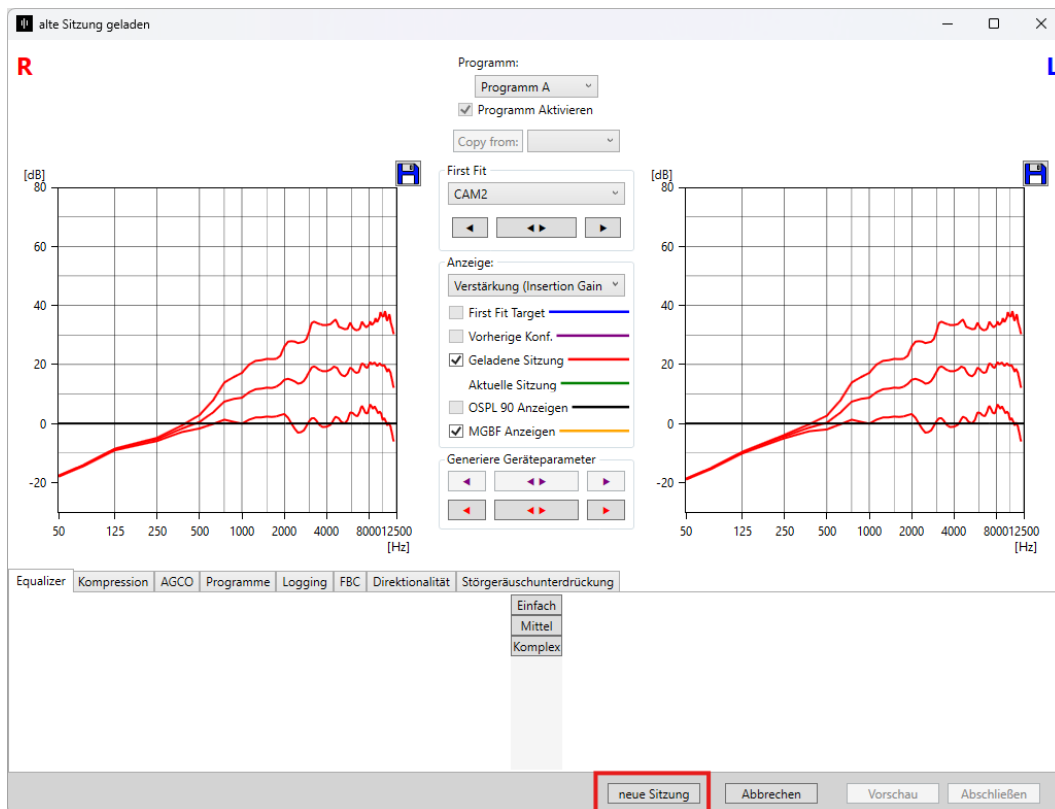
alte Sitzung geladen

R

L

Programm:
Programm A
Programm Aktivieren
Copy from:

[dB]
80
60
40
20
0
-20
50 125 250 500 1000 2000 4000 8000 12500
[Hz]

First Fit
CAM2

Anzeige:
Verstärkung (Insertion Gain
First Fit Target
Vorherige Konf.
Geladene Sitzung
Aktuelle Sitzung
OSPL 90 Anzeigen
MGBF Anzeigen

Generiere Geräteparameter

[dB]
80
60
40
20
0
-20
50 125 250 500 1000 2000 4000 8000 12500
[Hz]

Equalizer | Kompression | AGCO | Programme | Logging | FBC | Direktionalität | Störgeräuschunterdrückung

Einfach
Mittel
Komplex

neue Sitzung
Abbrechen
Vorschau
Abschließen